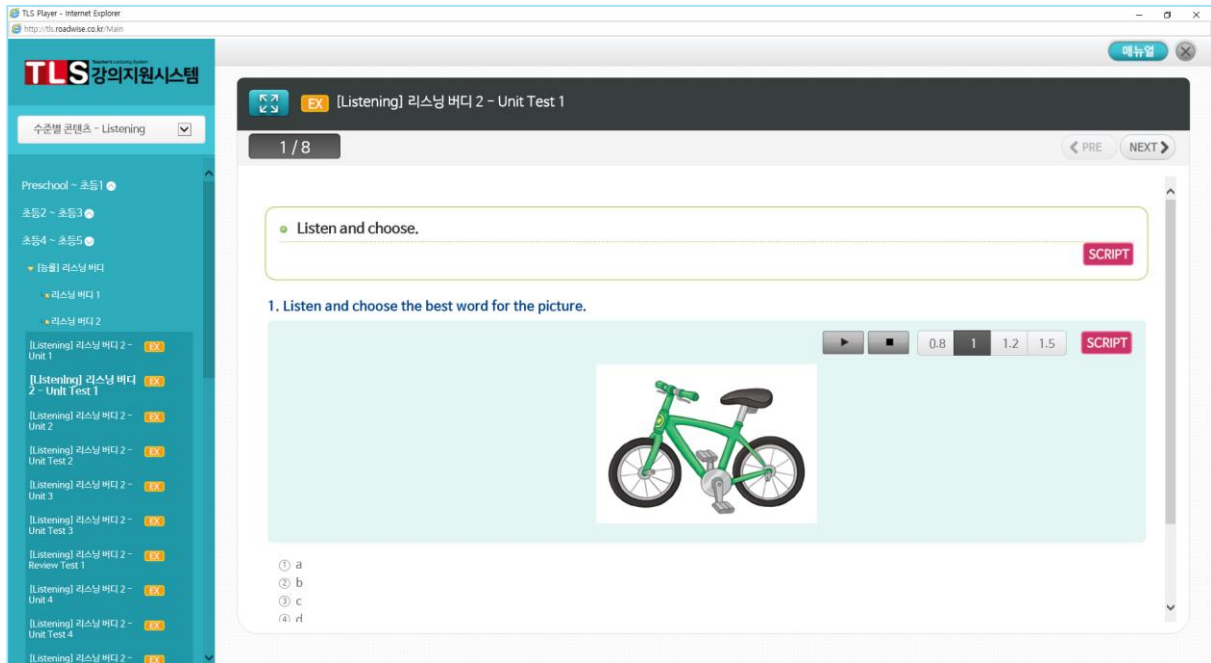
TLS Player - Internet Explorer
http://tls.roadwise.co.kr/Main

매뉴얼

TLS Teacher's Lecturing System 강의지원시스템

수준별 콘텐츠 - Listening

Preschool ~ 초등1
초등2 ~ 초등3
초등4 ~ 초등5
[능률] 리스닝 버디
리스닝 버디 1
리스닝 버디 2
[Listening] 리스닝 버디 2 - Unit 1 EX
[Listening] 리스닝 버디 2 - Unit Test 1 EX
[Listening] 리스닝 버디 2 - Unit 2 EX
[Listening] 리스닝 버디 2 - Unit Test 2 EX
[Listening] 리스닝 버디 2 - Unit 3 EX
[Listening] 리스닝 버디 2 - Unit Test 3 EX
[Listening] 리스닝 버디 2 - Review Test 1 EX
[Listening] 리스닝 버디 2 - Unit 4 EX
[Listening] 리스닝 버디 2 - Unit Test 4 EX
[Listening] 리스닝 버디 2 - EX

EX [Listening] 리스닝 버디 2 - Unit Test 1

1 / 8

PRE NEXT

Listen and choose.

SCRIPT

1. Listen and choose the best word for the picture.

0.8 1 1.2 1.5 SCRIPT

① a
② b
③ c
④ d